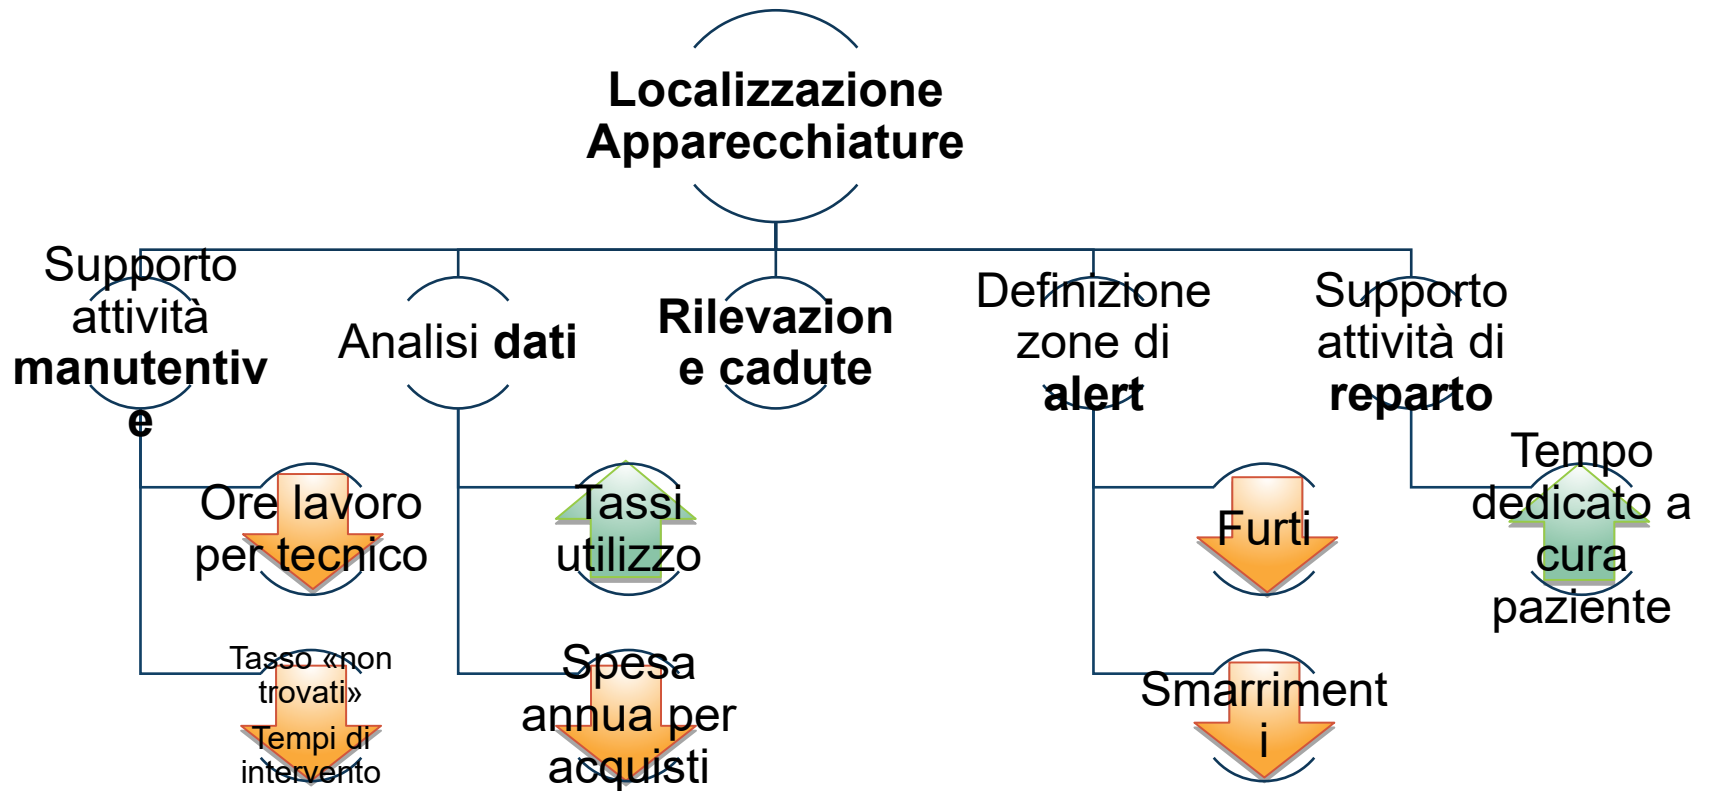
Localizzazione Apparecchiature

Supporto attività manutentive

Ore lavoro per tecnico

Tasso «non trovati»

Tempi di intervento

Analisi dati

Tassi utilizzo

Spesa annua per acquisti

Rilevazione cadute

Definizione zone di alert

Furti

Smarrimenti

Supporto attività di reparto

Tempo dedicato a cura paziente